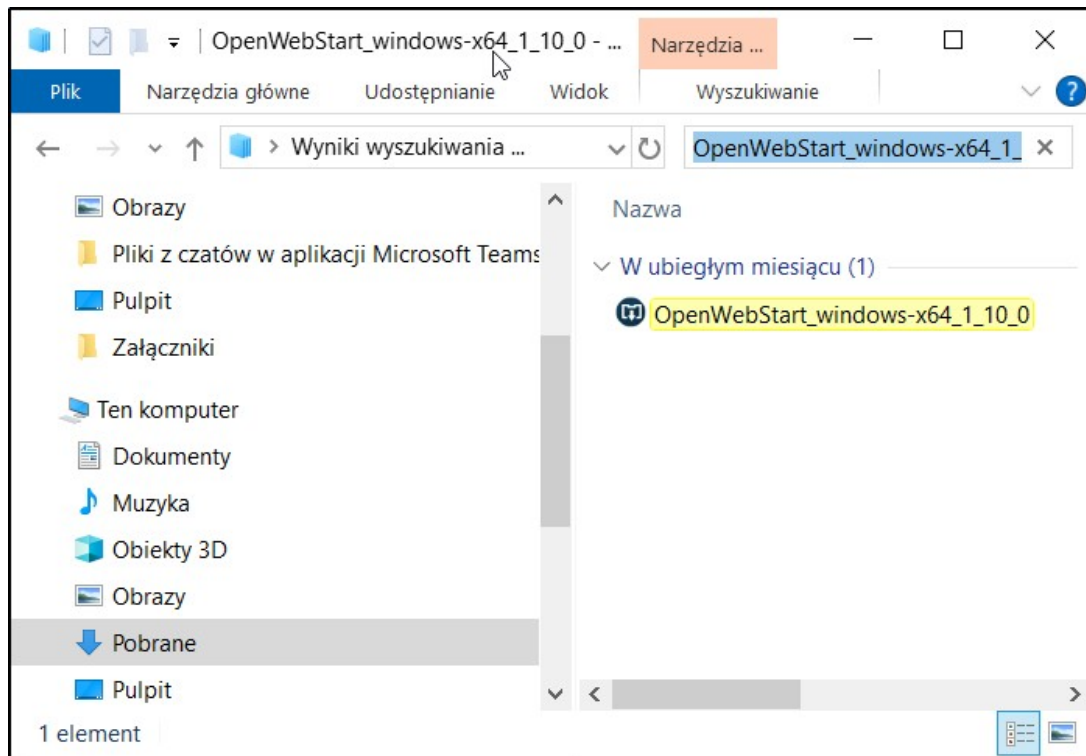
OpenWebStart_windows-x64_1_10_0 - ...
Narzędzia ...
Plik
Narzędzia główne
Udostępnianie
Widok
Wyszukiwanie
Wyniki wyszukiwania ...
OpenWebStart_windows-x64_1_
Obrazy
Pliki z czatów w aplikacji Microsoft Teams
Pulpit
Załączniki
Ten komputer
Dokumenty
Muzyka
Obiekty 3D
Obrazy
Pobrane
Pulpit
Nazwa
W ubiegłym miesiącu (1)
OpenWebStart_windows-x64_1_10_0
1 element